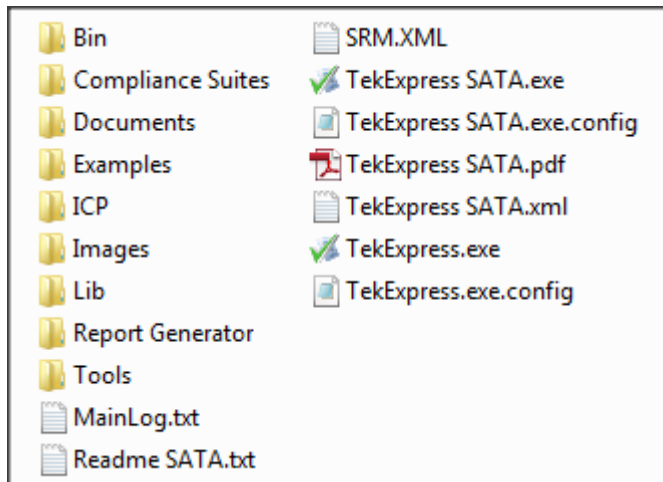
Bin
Compliance Suites
Documents
Examples
ICP
Images
Lib
Report Generator
Tools
MainLog.txt
Readme SATA.txt

SRM.XML
TekExpress SATA.exe
TekExpress SATA.exe.config
TekExpress SATA.pdf
TekExpress SATA.xml
TekExpress.exe
TekExpress.exe.config